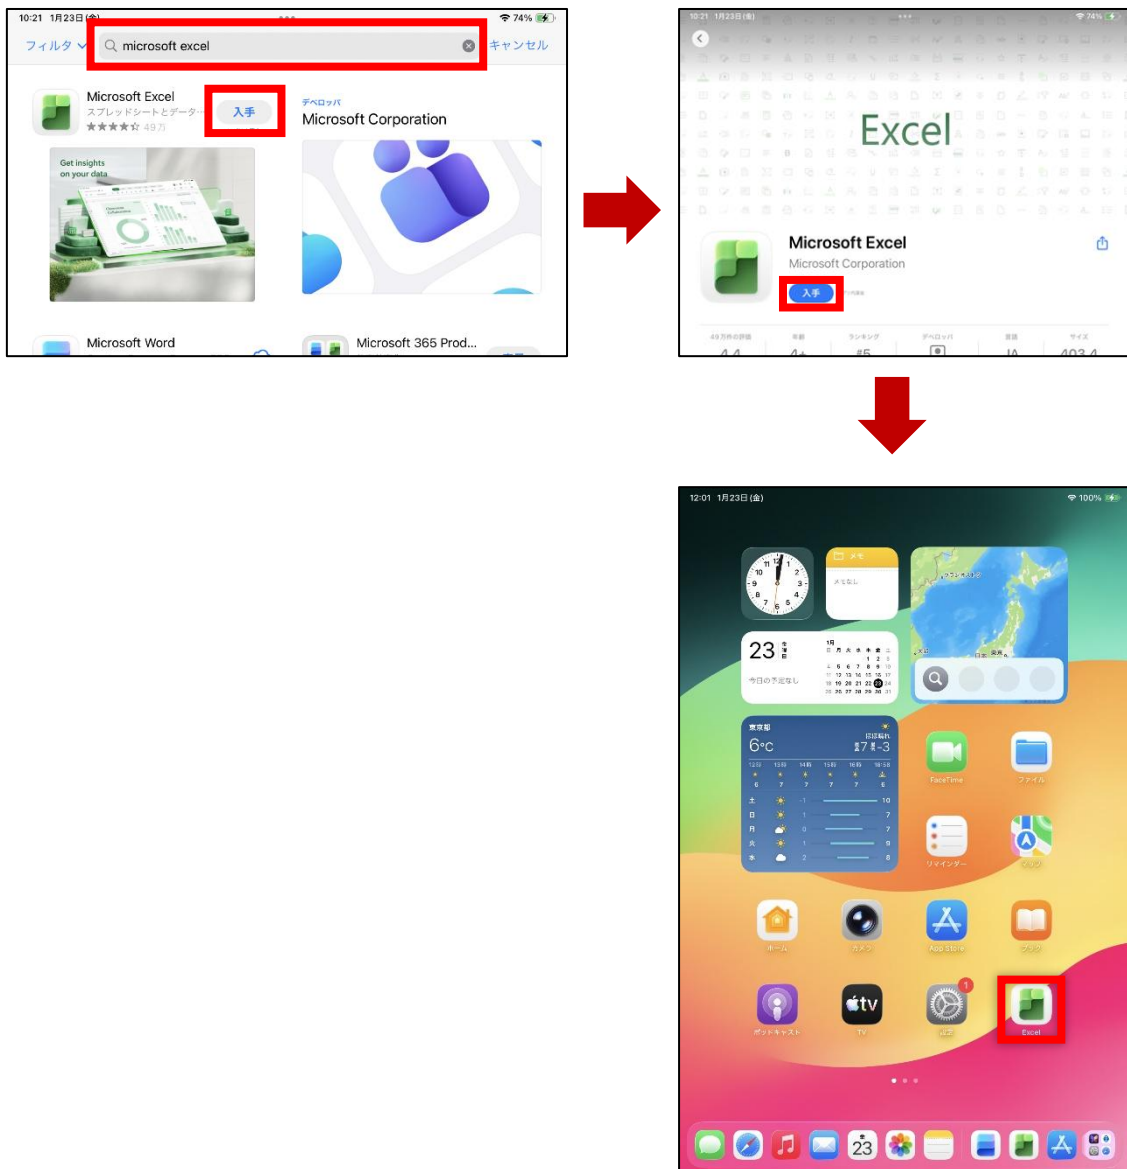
10:21 1月23日(金)

74%

フィルタ

microsoft excel

キャンセル

Microsoft Excel

スプレッドシートとデータ

★★★★☆ 49万

入手

デベロッパ

Microsoft Corporation

Get insights on your data

Microsoft Word

Microsoft 365 Prod...

10:21 1月23日(金)

74%

Excel

Microsoft Excel

Microsoft Corporation

入手

12:01 1月23日(金)

100%

メモ

23

1月

今日の予定なし

東京都

6°C

FaceTime

ファイル

リマインダー

マップ

ホーム

カメラ

App Store

ブック

ポッドキャスト

tv

TV

設定

Excel

23